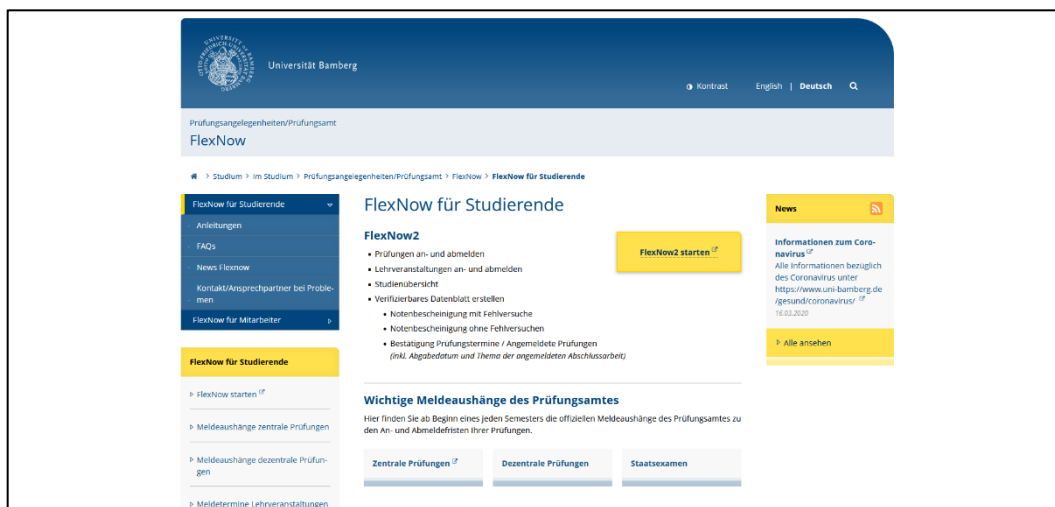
Universität Bamberg

Kontrast English | Deutsch

Prüfungsangelegenheiten/Prüfungsamt
FlexNow

Studium > Im Studium > Prüfungsangelegenheiten/Prüfungsamt > FlexNow > FlexNow für Studierende

FlexNow für Studierende
Anleitungen
FAQs
News Flexnow
Kontakt/Ansprechpartner bei Problemen
FlexNow für Mitarbeiter

FlexNow für Studierende
FlexNow starten
Meldeaushänge zentrale Prüfungen
Meldeaushänge dezentrale Prüfungen
Meldetermine Lehrveranstaltungen

FlexNow für Studierende

FlexNow2
- Prüfungen an- und abmelden
- Lehrveranstaltungen an- und abmelden
- Studienübersicht
- Verifizierbares Datenblatt erstellen
  - Notenbescheinigung mit Fehlversuche
  - Notenbescheinigung ohne Fehlversuchen
  - Bestätigung Prüfungstermine / Angemeldete Prüfungen (inkl. Abgabedatum und Thema der angemeldeten Abschlussarbeit)

FlexNow2 starten

Wichtige Meldeaushänge des Prüfungsamtes
Hier finden Sie ab Beginn eines jeden Semesters die offiziellen Meldeaushänge des Prüfungsamtes zu den An- und Abmeldefristen Ihrer Prüfungen.

Zentrale Prüfungen
Dezentrale Prüfungen
Staatsexamen

News

Informationen zum Coronavirus
Alle Informationen bezüglich des Coronavirus unter https://www.uni-bamberg.de/gesund/coronavirus/
16.03.2020

Alle ansehen